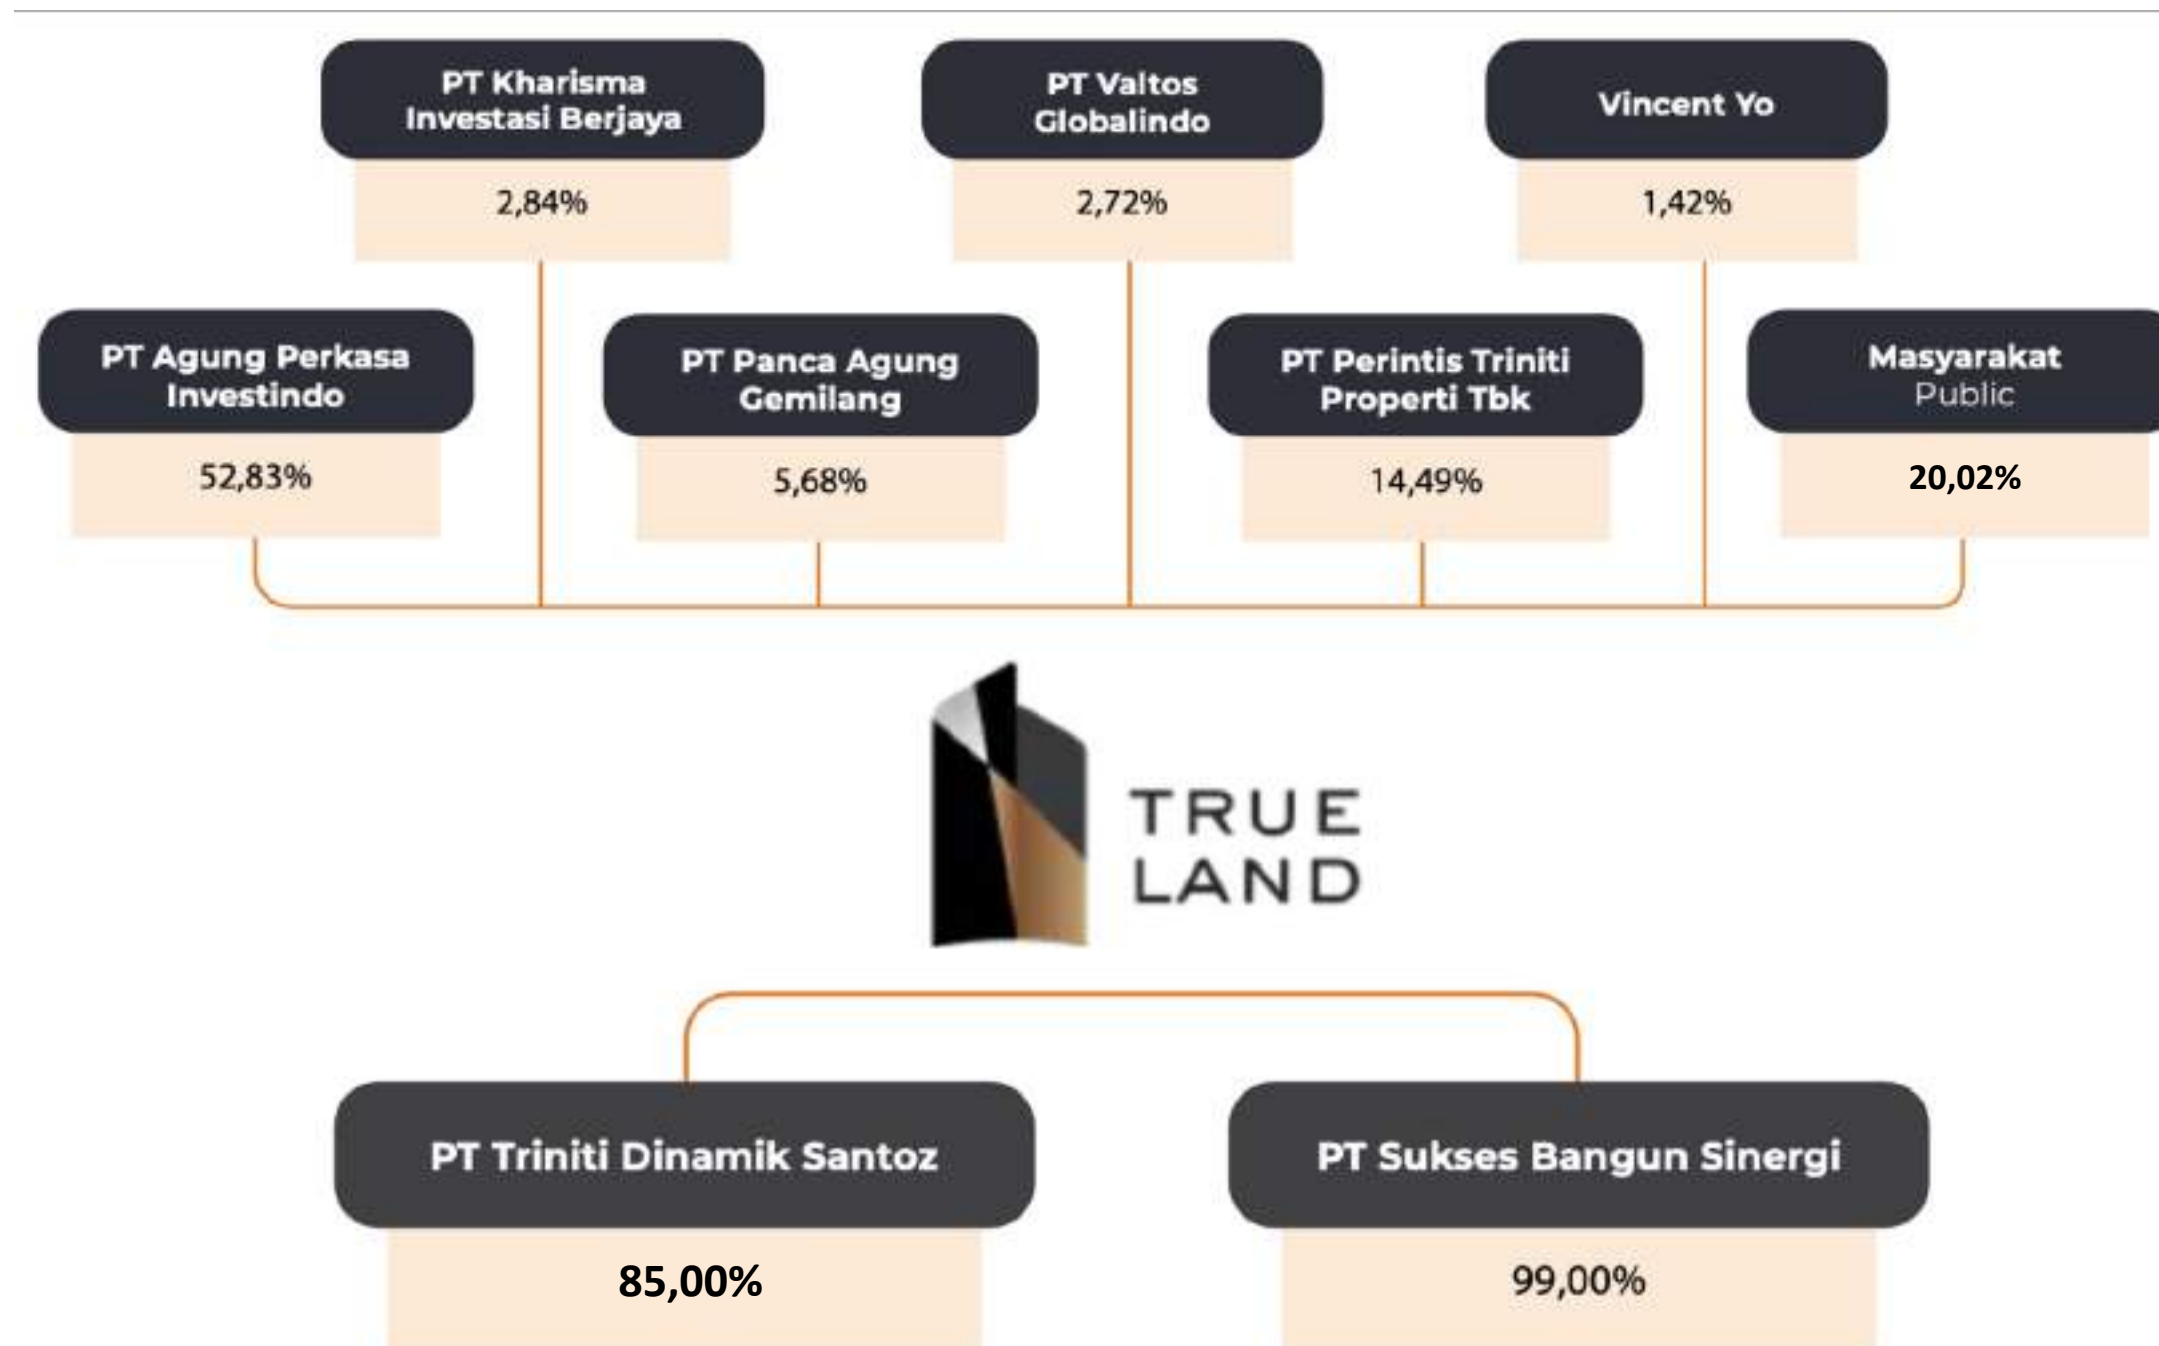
PT Kharisma Investasi Berjaya

2,84%

PT Valtos Globalindo

2,72%

Vincent Yo

1,42%

PT Agung Perkasa Investindo

52,83%

PT Panca Agung Gemilang

5,68%

PT Perintis Triniti Properti Tbk

14,49%

Masyarakat Public

20,02%

TRUE LAND

PT Triniti Dinamik Santoz

85,00%

PT Sukses Bangun Sinergi

99,00%